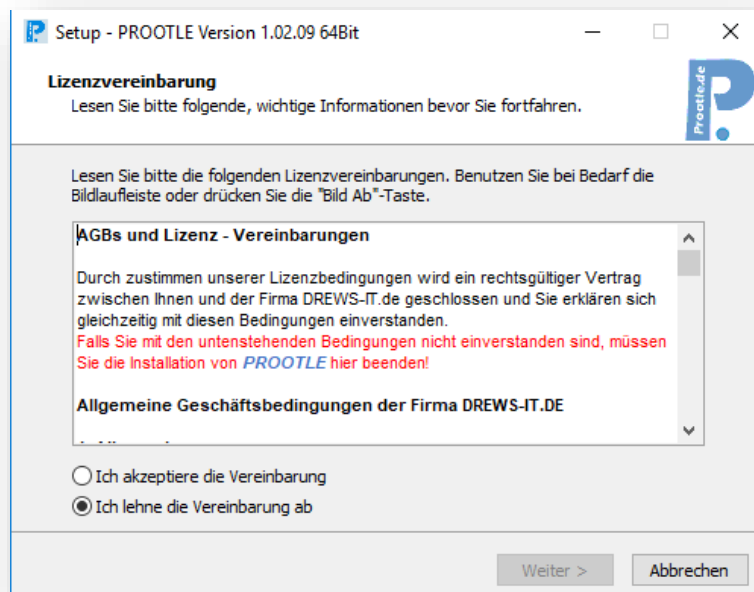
Setup - PROOTLE Version 1.02.09 64Bit

Lizenzvereinbarung
Lesen Sie bitte folgende, wichtige Informationen bevor Sie fortfahren.

Prootle.de

Lesen Sie bitte die folgenden Lizenzvereinbarungen. Benutzen Sie bei Bedarf die Bildlaufleiste oder drücken Sie die "Bild Ab"-Taste.

AGBs und Lizenz - Vereinbarungen

Durch zustimmen unserer Lizenzbedingungen wird ein rechtsgültiger Vertrag zwischen Ihnen und der Firma DREWS-IT.de geschlossen und Sie erklären sich gleichzeitig mit diesen Bedingungen einverstanden.
Falls Sie mit den untenstehenden Bedingungen nicht einverstanden sind, müssen Sie die Installation von PROOTLE hier beenden!

Allgemeine Geschäftsbedingungen der Firma DREWS-IT.DE

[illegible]

Ich akzeptiere die Vereinbarung
Ich lehne die Vereinbarung ab

Weiter >
Abbrechen